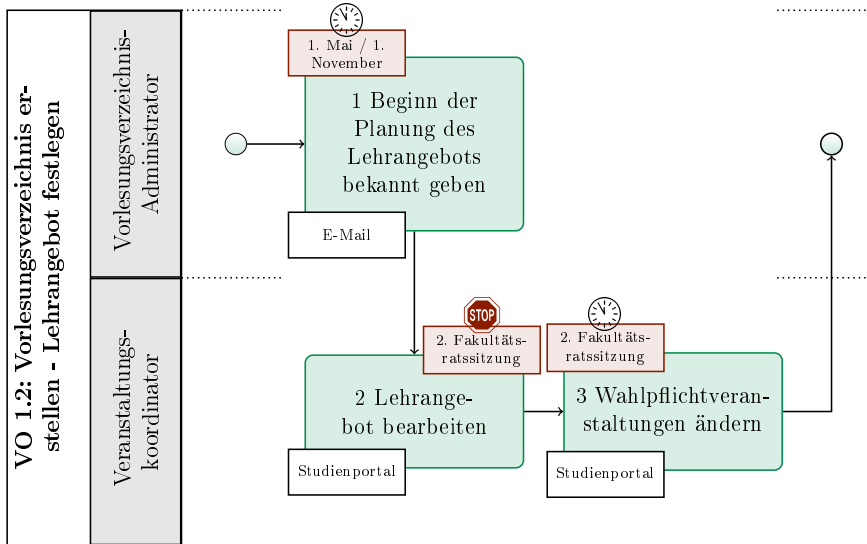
VO 1.2: Vorlesungsverzeichnis erstellen - Lehrangebot festlegen

Vorlesungsverzeichnis-Administrator

1. Mai / 1. November

1 Beginn der Planung des Lehrangebots bekannt geben

E-Mail

Veranstaltungskoordinator

STOP

2. Fakultätsratssitzung

2 Lehrangebot bearbeiten

Studienportal

2. Fakultätsratssitzung

3 Wahlpflichtveranstaltungen ändern

Studienportal